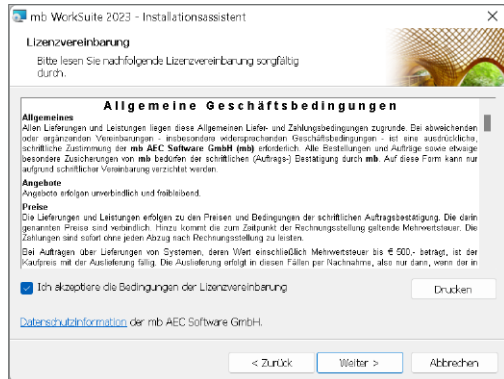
mb WorkSuite 2023 - Installationsassistent

Lizenzvereinbarung

Bitte lesen Sie nachfolgende Lizenzvereinbarung sorgfältig durch.

Allgemeine Geschäftsbedingungen

Allgemeines
Allen Lieferungen und Leistungen liegen diese Allgemeinen Liefer- und Zahlungsbedingungen zugrunde. Bei abweichenden oder ergänzenden Vereinbarungen - insbesondere widersprechenden Geschäftsbedingungen - ist eine ausdrückliche, schriftliche Zustimmung der mb AEC Software GmbH (mb) erforderlich. Alle Bestellungen und Aufträge sowie etwaige besondere Zusicherungen von mb bedürfen der schriftlichen (Auftrags-) Bestätigung durch mb. Auf diese Form kann nur aufgrund schriftlicher Vereinbarung verzichtet werden.

Angebote
Angebote erfolgen unverbindlich und freibleibend.

Preise
Die Lieferungen und Leistungen erfolgen zu den Preisen und Bedingungen der schriftlichen Auftragsbestätigung. Die darin genannten Preise sind verbindlich. Hinzu kommt die zum Zeitpunkt der Rechnungsstellung geltende Mehrwertsteuer. Die Zahlungen sind sofort ohne jeden Abzug nach Rechnungsstellung zu leisten.

Bei Aufträgen über Lieferungen von Systemen, deren Wert einschließlich Mehrwertsteuer bis € 500,- beträgt, ist der Kaufpreis mit der Auslieferung fällig. Die Auslieferung erfolgt in diesen Fällen per Nachnahme, also nur dann, wenn der in

Ich akzeptiere die Bedingungen der Lizenzvereinbarung

Drucken

Datenschutzinformation der mb AEC Software GmbH.

< Zurück

Weiter >

Abbrechen